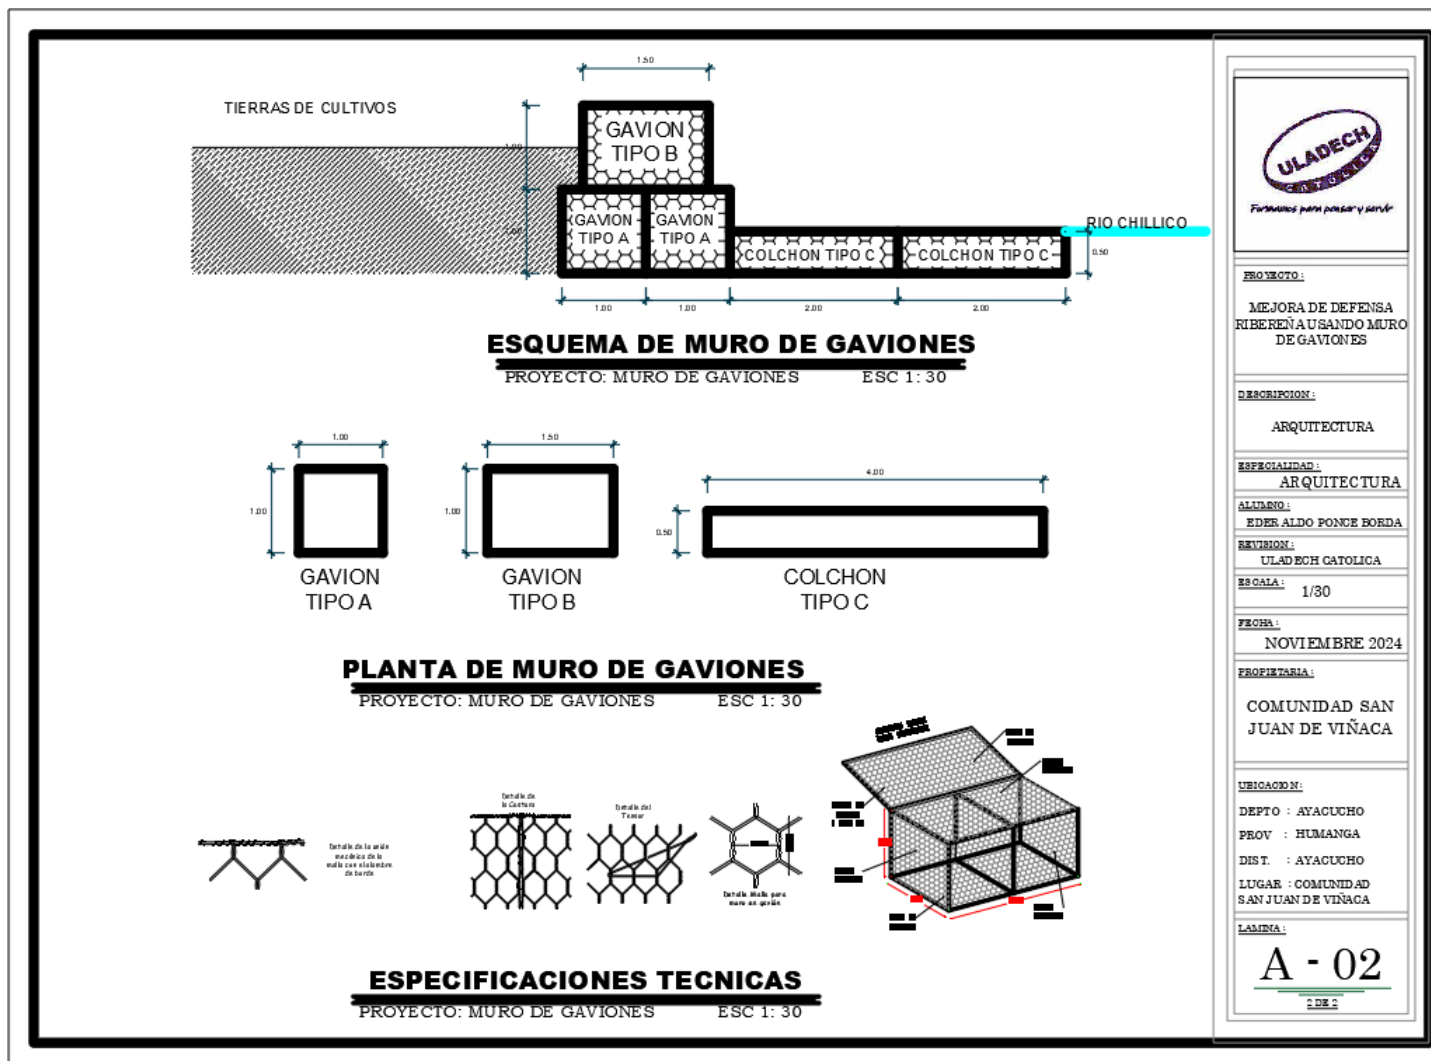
TIERRAS DE CULTIVOS

1.50

1.00

1.00

GAVION TIPO B

GAVION TIPO A

GAVION TIPO A

COLCHON TIPO C

COLCHON TIPO C

RIO CHILLICO

0.50

1.00 1.00 2.00 2.00

ESQUEMA DE MURO DE GAVIONES
PROYECTO: MURO DE GAVIONES ESC 1: 30

1.00

1.00

1.50

1.00

4.00

0.50

GAVION TIPO A

GAVION TIPO B

COLCHON TIPO C

PLANTA DE MURO DE GAVIONES
PROYECTO: MURO DE GAVIONES ESC 1: 30

Detalle de la unión mecánica de la malla con el alambre de borde

Detalle de la Costura

Detalle del Tensor

Detalle Malla para muro en gavión

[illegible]

ESPECIFICACIONES TECNICAS
PROYECTO: MURO DE GAVIONES ESC 1: 30

ULADECH CATOLICA
Formamos para pensar y servir

PROYECTO :
MEJORA DE DEFENSA RIBEREÑA USANDO MURO DE GAVIONES

DESCRIPCION :
ARQUITECTURA

ESPECIALIDAD :
ARQUITECTURA

ALUMNO :
EDER ALDO PONCE BORDA

REVISION :
ULADECH CATOLICA

ESCALA :
1/30

FECHA :
NOVIEMBRE 2024

PROPIETARIA :
COMUNIDAD SAN JUAN DE VIÑACA

UBICACION:
DEPTO : AYACUCHO
PROV : HUMANGA
DIST. : AYACUCHO
LUGAR : COMUNIDAD SAN JUAN DE VIÑACA

LAMINA :
A - 02
2 DE 2